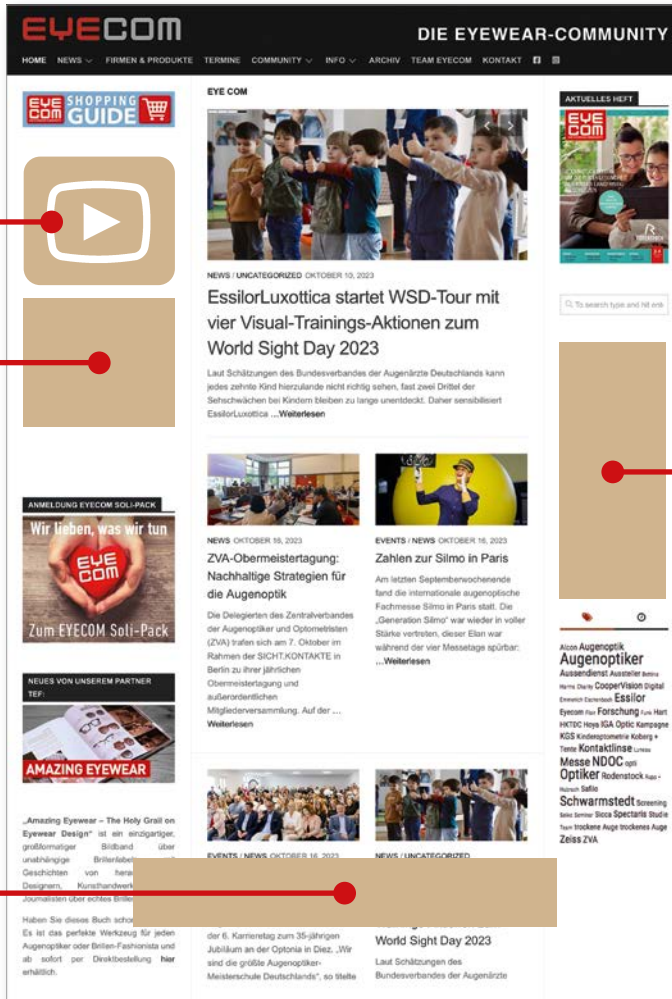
EYECOM

DIE EYEWEAR-COMMUNITY

HOME NEWS FIRMEN & PRODUKTE TERMINE COMMUNITY INFO ARCHIV TEAM EYECOM KONTAKT

EYE COM SHOPPING GUIDE

EYE COM

NEWS / UNCATEGORIZED OKTOBER 10, 2023

EssilorLuxottica startet WSD-Tour mit vier Visual-Trainings-Aktionen zum World Sight Day 2023

Laut Schätzungen des Bundesverbandes der Augenärzte Deutschlands kann jedes zehnte Kind hierzulande nicht richtig sehen, fast zwei Drittel der Sehschwächen bei Kindern bleiben zu lange unentdeckt. Daher sensibilisiert EssilorLuxottica ...Weiterlesen

NEWS OKTOBER 16, 2023

ZVA-Obermeistertagung: Nachhaltige Strategien für die Augenoptik

Die Delegierten des Zentralverbandes der Augenoptiker und Optometristen (ZVA) trafen sich am 7. Oktober im Rahmen der SICHT.KONTAKTE in Berlin zu ihrer jährlichen Obermeistertagung und außerordentlichen Mitgliederversammlung. Auf der ... Weiterlesen

EVENTS / NEWS OKTOBER 16, 2023

Zahlen zur Silmo in Paris

Am letzten Septemberwochenende fand die internationale augenoptische Fachmesse Silmo in Paris statt. Die „Generation Silmo" war wieder in voller Stärke vertreten, dieser Elan war während der vier Messetage spürbar: ...Weiterlesen

EVENTS / NEWS OKTOBER 16, 2023

der 6. Karrieretag zum 35-jährigen Jubiläum an der Optonia in Diez. „Wir sind die größte Augenoptiker-Meisterschule Deutschlands", so titelte

NEWS / UNCATEGORIZED

World Sight Day 2023

Laut Schätzungen des Bundesverbandes der Augenärzte

AKTUELLES HEFT

To search type and hit ent

ANMELDUNG EYECOM SOLI-PACK

Wir lieben, was wir tun

EYE COM

Zum EYECOM Soli-Pack

NEUES VON UNSEREM PARTNER TEF:

AMAZING EYEWEAR

„Amazing Eyewear – The Holy Grail on Eyewear Design" ist ein einzigartiger, großformatiger Bildband über unabhängige Brillenlabel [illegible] Geschichten von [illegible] Designern, Kunsthandwerk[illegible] Journalisten über echtes Brille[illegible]

Haben Sie dieses Buch scho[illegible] Es ist das perfekte Werkzeug für jeden Augenoptiker oder Brillen-Fashionista und ab sofort per Direktbestellung hier erhältlich.

Alcon Augenoptik Augenoptiker Aussendienst Aussteller Bettina Harms Charity CooperVision Digital Emmerich Eschenbach Essilor Eyecom Fiex Forschung Funk Hart HKTDC Hoya IGA Optic Kampagne KGS Kinderoptometrie Koberg + Tente Kontaktlinse Lunor Messe NDOC opti Optiker Rodenstock Rupp + Hubrach Safilo Schwarmstedt Screening Seiko Seminar Sicca Spectaris Studie Team trockene Auge trockenes Auge Zeiss ZVA